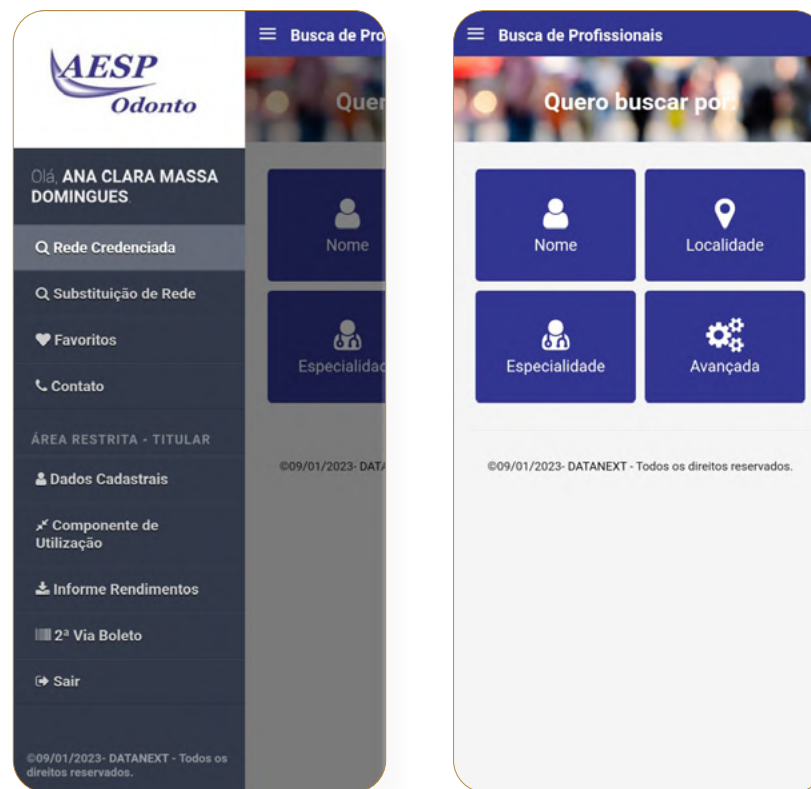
AESP Odonto

Busca de Pro

Quer

Olá, ANA CLARA MASSA DOMINGUES.

Rede Credenciada

Substituição de Rede

Favoritos

Contato

ÁREA RESTRITA - TITULAR

Dados Cadastrais

Componente de Utilização

Informe Rendimentos

2ª Via Boleto

Sair

©09/01/2023- DATANEXT - Todos os direitos reservados.

Nome

Especialidad

©09/01/2023- DATA

Busca de Profissionais

Quero buscar por:

Nome

Localidade

Especialidade

Avançada

©09/01/2023- DATANEXT - Todos os direitos reservados.